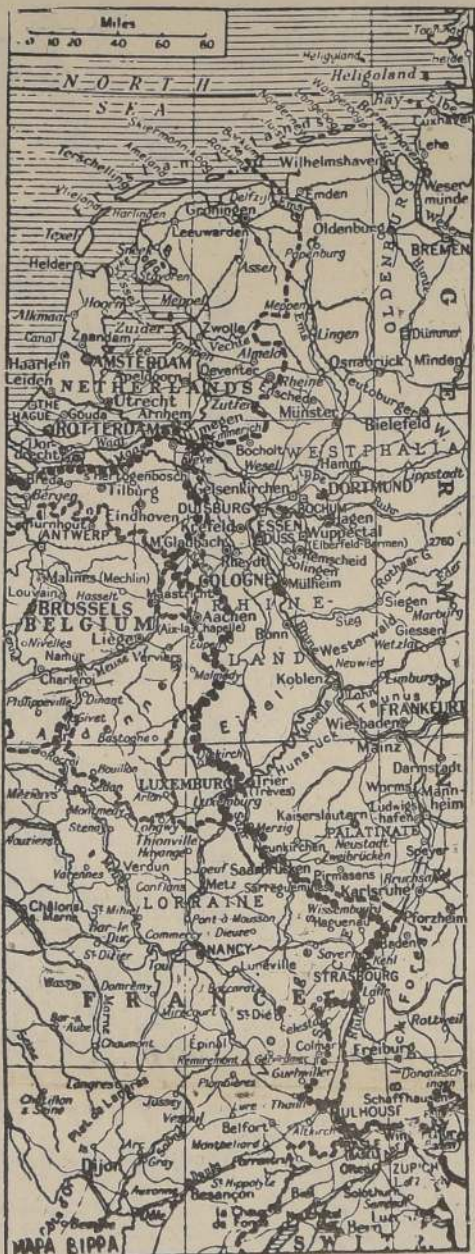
Miles
0 10 20 40 60 80

NORTH SEA
Heligoland
Heligoland
Elbe
Cuxhaven
Lehe
Wesermünde
BREMEN
Wilhelmshaven
Emden
Oldenburg
OLDENBURG
Papenburg
Terschelling
Ameland
Vlieland
Texel
Harlingen
Groningen
Leeuwarden
Delfzijl
Assen
Helder
Hoorn
Meppel
Zuider Zee
Alkmaar
Zaandam
Zwolle
Meppen
Lingen
Dümmer
Minden
Haarlem
Leiden
AMSTERDAM
Vechte
Almelo
Osnabrück
THE HAGUE
Gouda
Utrecht
Deventer
NETHERLANDS
Apeldoorn
Arnhem
Zutfen
Rheine
Schede
Münster
Teutoburger W.
Bielefeld
ROTTERDAM
Nijmegen
Emmerich
Dordrecht
Waal
Bocholt
Wesel
WESTPHALIA
Hamm
Lippstadt
Breda
Bergen
's Hertogenbosch
Tilburg
Eindhoven
Gelsenkirchen
DUISBURG
BOCHUM
DORTMUND
Ruhr
Turnhout
ANTWERP
Crefeld
ESSEN
DUSS.
Hagen
Wuppertal
(Elberfeld-Barmen)
M.Gladbach
Remscheid
Solingen
Mülheim
Rhedt
Rothaar G.
2760
Malines (Mechlin)
Maastricht
COLOGNE
Louvain
BRUSSELS
BELGIUM
RHINE-
Siegen
Marburg
Liège
Aachen
(Aix-la-Chapelle)
Bonn
Sieg
Westerwald
Giessen
Nivelles
Namur
Meuse
Verviers
Eupen
LAND
Wetzlar
Charleroi
Malmedy
Neuwied
Koblenz
Lahn
Limburg
Taunus
Philippeville
Dinant
Givet
Bastogne
Eifel
FRANKFURT
Wiesbaden
Mainz
Darmstadt
Bouillon
Sedan
LUXEMBURG
Bitburg
Trier
(Trèves)
Hunsrück
Mosel
Worms
Mannheim
Mézières
Montmédy
Arlon
Luxemburg
Kaiserslautern
Ludwigshafen
Stenay
Longwy
Merzig
PALATINATE
Neustadt
Speyer
Vouziers
Thionville
Hayange
Neunkirchen
Zweibrücken
Verdun
Saarbrücken
Pirmasens
Bruchsal
Varennes
Jœuf
Sarreguemines
Karlsruhe
Conflans
Metz
Wissembourg
Pforzheim
Châlons s. Marne
St Mihiel
LORRAINE
Haguenau
Baden
Bar-le-Duc
Pont-à-Mousson
Dieuze
Saverne
Kehl
Commercy
NANCY
STRASBOURG
St Dizier
Toul
Lunéville
Lahr
Black Forest
Wassy
Domremy
Baccarat
FRANCE
Rottweil
Bar-s-Aube
Mirecourt
St Dié
Marne
Chaumont
Epinal
Selestat
Colmar
Freiburg
Remiremont
Guebwiller
Donaueschingen
Langres
Plombières
Thann
Schaffhausen
Châtillon s. Seine
Plat. de Langres
Jussey
Lure
Belfort
MULHOUSE
Vesoul
Altkirch
Montbéliard
Basel
Dijon
Gray
Porrentruy
Olten
ZURICH
St Hippolyte
Solothurn
Auxonne
Doubs
Besançon
Dole
La Chaux de Fonds
Biel
Bern
Beaune
Côte d'Or
SWI
MAPA BIPPA